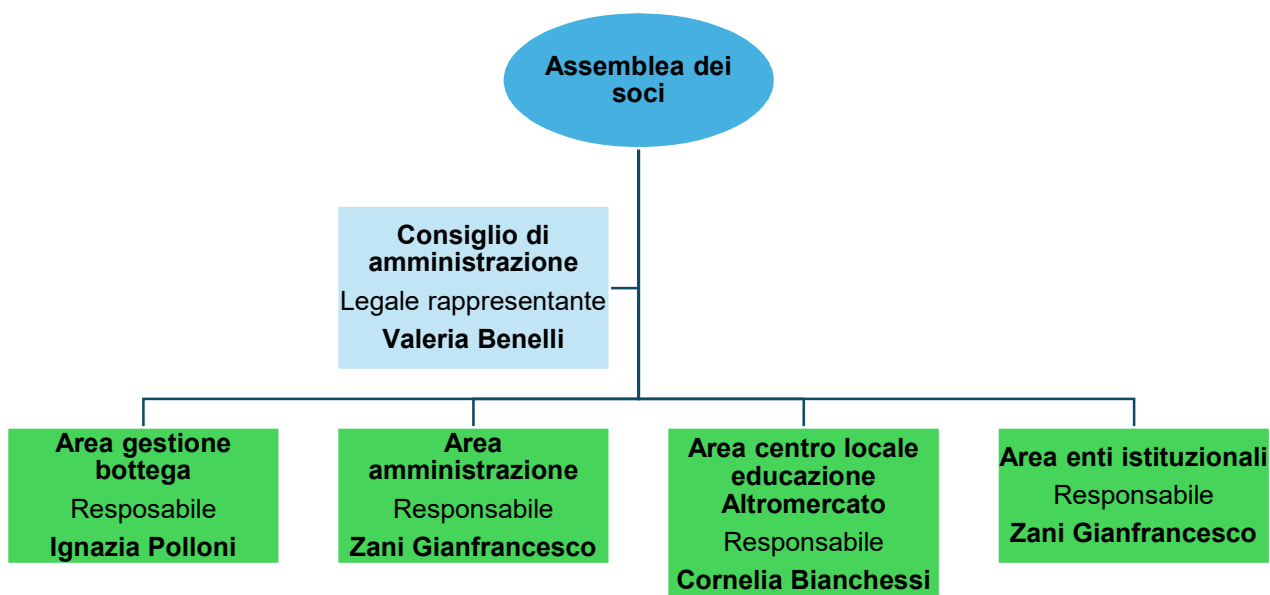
Assemblea dei soci

Consiglio di amministrazione
Legale rappresentante
Valeria Benelli

Area gestione bottega
Resposabile
Ignazia Polloni

Area amministrazione
Responsabile
Zani Gianfrancesco

Area centro locale educazione Altromercato
Responsabile
Cornelia Bianchessi

Area enti istituzionali
Responsabile
Zani Gianfrancesco